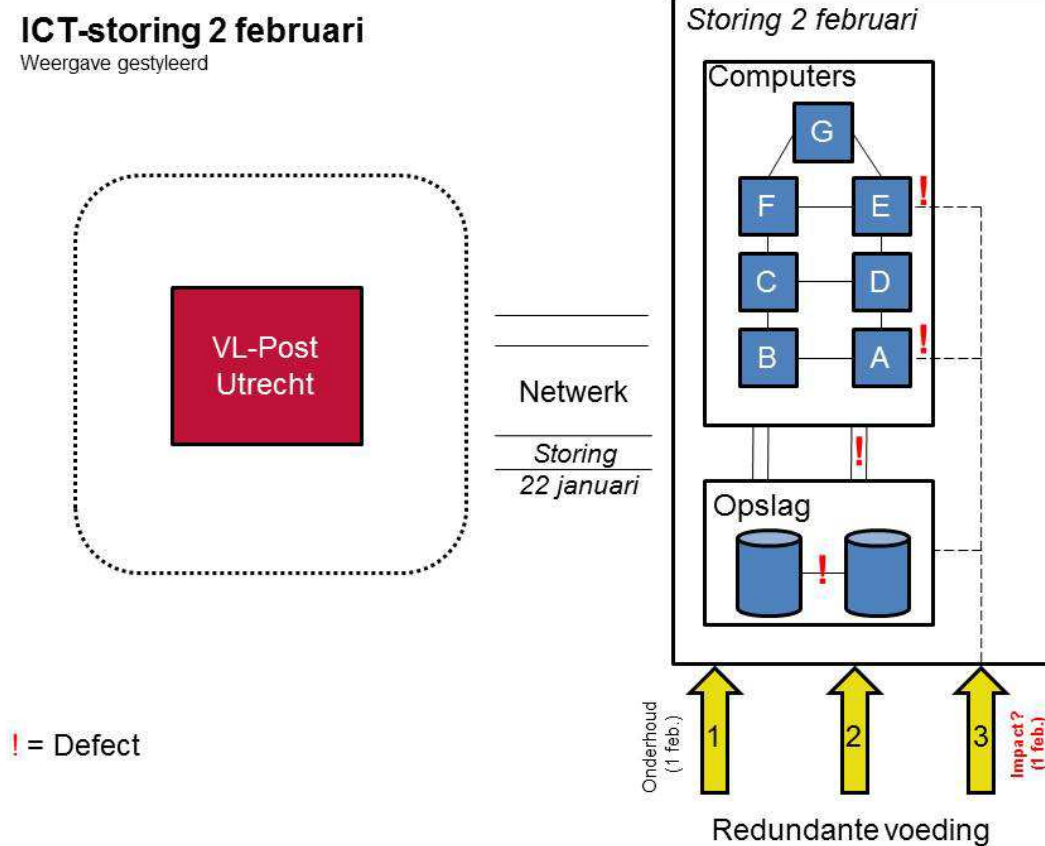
ICT-storing 2 februari
Weergave gestyleerd

VL-Post Utrecht

Netwerk

Storing 22 januari

Storing 2 februari

Computers

G

F

E

!

C

D

B

A

!

!

Opslag

!

Onderhoud (1 feb.)

1

2

3

Impact? (1 feb.)

Redundante voeding

! = Defect